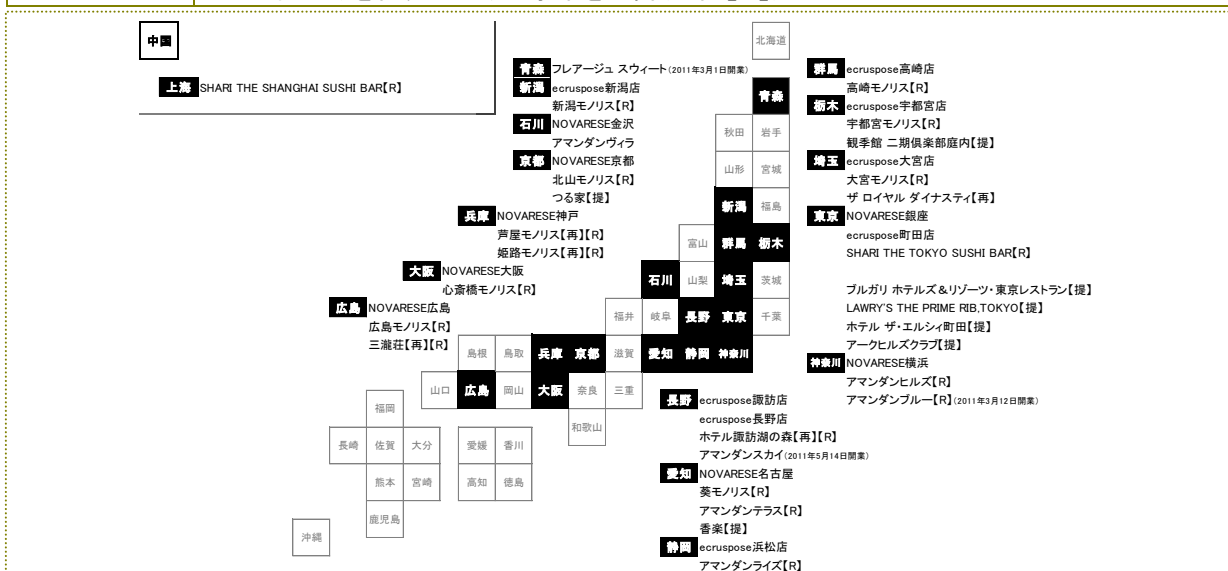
中国

上海 SHARI THE SHANGHAI SUSHI BAR【R】

青森 フレアージュ スウィート(2011年3月1日開業)
新潟 ecruspose新潟店
新潟モノリス【R】
石川 NOVARESE金沢
アマンダンヴィラ
京都 NOVARESE京都
北山モノリス【R】
つる家【提】
兵庫 NOVARESE神戸
芦屋モノリス【再】【R】
姫路モノリス【再】【R】
大阪 NOVARESE大阪
心斎橋モノリス【R】
広島 NOVARESE広島
広島モノリス【R】
三瀧荘【再】【R】

北海道
青森
秋田 岩手
山形 宮城
新潟 福島
富山 群馬 栃木
石川 山梨 埼玉 茨城
福井 岐阜 長野 東京 千葉
島根 鳥取 兵庫 京都 滋賀 愛知 静岡 神奈川
山口 広島 岡山 大阪 奈良 三重
福岡 和歌山
長崎 佐賀 大分 愛媛 香川
熊本 宮崎 高知 徳島
鹿児島
沖縄

群馬 ecruspose高崎店
高崎モノリス【R】
栃木 ecruspose宇都宮店
宇都宮モノリス【R】
観季館 二期倶楽部庭内【提】
埼玉 ecruspose大宮店
大宮モノリス【R】
ザ ロイヤル ダイナスティ【再】
東京 NOVARESE銀座
ecruspose町田店
SHARI THE TOKYO SUSHI BAR【R】

ブルガリ ホテルズ＆リゾーツ・東京レストラン【提】
LAWRY'S THE PRIME RIB,TOKYO【提】
ホテル ザ・エルシィ町田【提】
アークヒルズクラブ【提】
神奈川 NOVARESE横浜
アマンダンヒルズ【R】
アマンダンブルー【R】(2011年3月12日開業)

長野 ecruspose諏訪店
ecruspose長野店
ホテル諏訪湖の森【再】【R】
アマンダンスカイ(2011年5月14日開業)
愛知 NOVARESE名古屋
葵モノリス【R】
アマンダンテラス【R】
香楽【提】
静岡 ecruspose浜松店
アマンダンライズ【R】